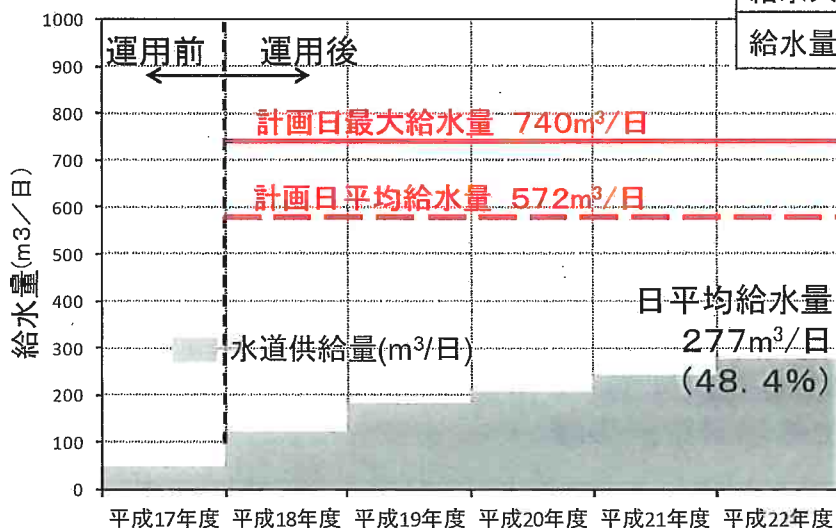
給水量
1000
900
800
700
600
500
400
300
200
100
0
給水量(m3／日)
運用前
運用後
計画日最大給水量 740m$^3$/日
計画日平均給水量 572m$^3$/日
水道供給量(m$^3$/日)
日平均給水量
277m$^3$/日
(48.4%)
平成17年度 平成18年度 平成19年度 平成20年度 平成21年度 平成22年度